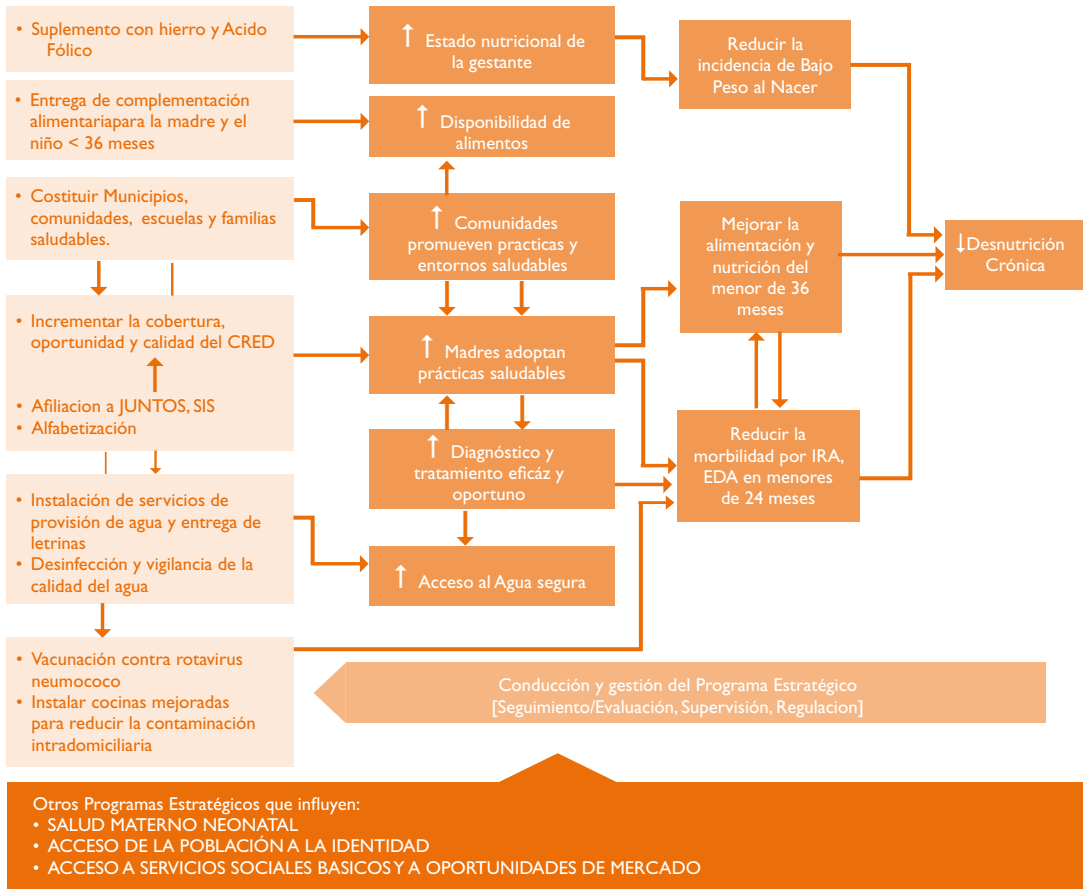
• Suplemento con hierro y Acido Fólico

• Entrega de complementación alimentariapara la madre y el niño < 36 meses

• Costituir Municipios, comunidades, escuelas y familias saludables.

• Incrementar la cobertura, oportunidad y calidad del CRED

• Afiliacion a JUNTOS, SIS
• Alfabetización

• Instalación de servicios de provisión de agua y entrega de letrinas
• Desinfección y vigilancia de la calidad del agua

• Vacunación contra rotavirus neumococo
• Instalar cocinas mejoradas para reducir la contaminación intradomiciliaria

↑ Estado nutricional de la gestante

↑ Disponibilidad de alimentos

↑ Comunidades promueven practicas y entornos saludables

↑ Madres adoptan prácticas saludables

↑ Diagnóstico y tratamiento eficáz y oportuno

↑ Acceso al Agua segura

Reducir la incidencia de Bajo Peso al Nacer

Mejorar la alimentación y nutrición del menor de 36 meses

Reducir la morbilidad por IRA, EDA en menores de 24 meses

↓Desnutrición Crónica

Conducción y gestión del Programa Estratégico
[Seguimiento/Evaluación, Supervisión, Regulacion]

Otros Programas Estratégicos que influyen:
• SALUD MATERNO NEONATAL
• ACCESO DE LA POBLACIÓN A LA IDENTIDAD
• ACCESO A SERVICIOS SOCIALES BASICOS Y A OPORTUNIDADES DE MERCADO